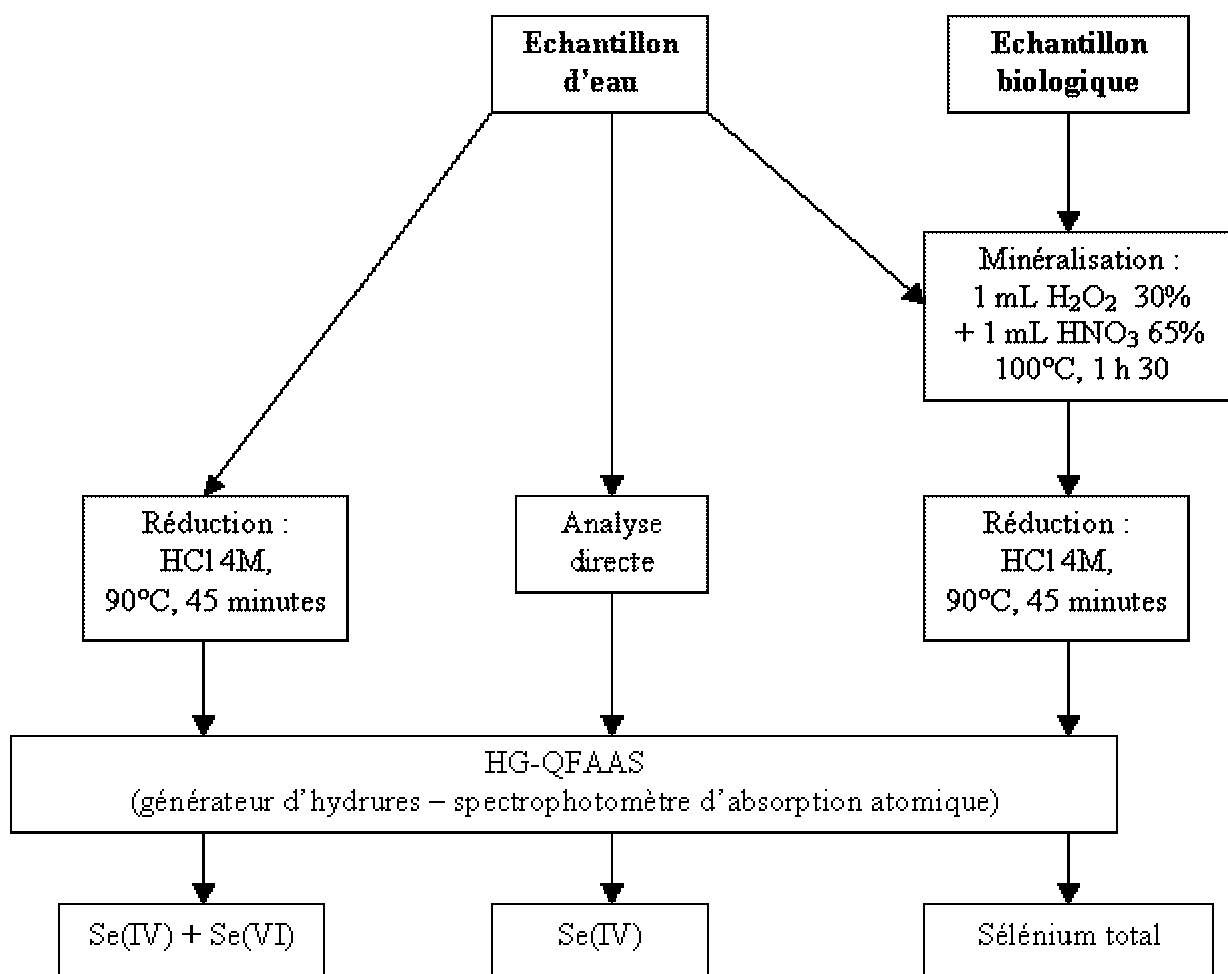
Echantillon d'eau

Echantillon biologique

Minéralisation : 1 mL $H_2O_2$ 30% + 1 mL $HNO_3$ 65% 100ºC, 1 h 30

Réduction : HCl 4M, 90ºC, 45 minutes

Analyse directe

Réduction : HCl 4M, 90ºC, 45 minutes

HG-QFAAS
(générateur d'hydrures – spectrophotomètre d'absorption atomique)

Se(IV) + Se(VI)

Se(IV)

Sélénium total